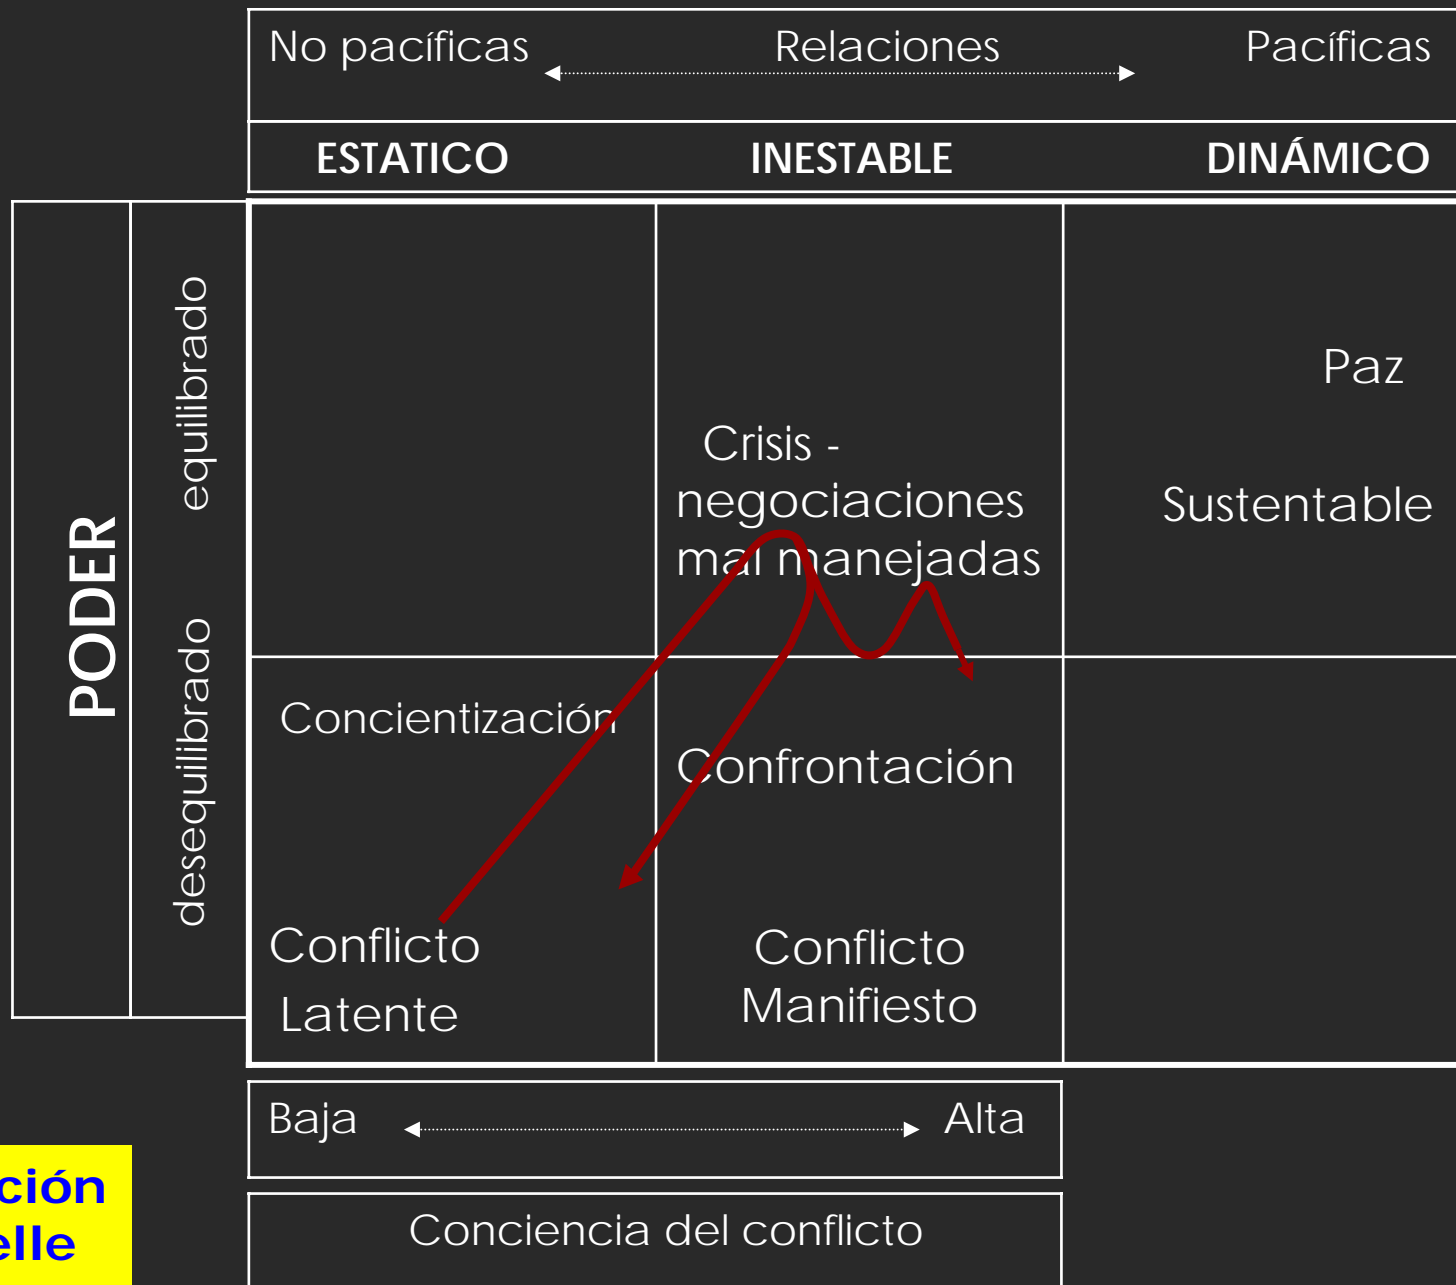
No pacíficas Relaciones Pacíficas

| ESTATICO | INESTABLE | DINÁMICO |
|---|---|---|
| | Crisis - negociaciones mal manejadas | Paz Sustentable |
| Concientización Conflicto Latente | Confrontación Conflicto Manifiesto | |

PODER

equilibrado

desequilibrado

Baja Alta

Conciencia del conflicto

ción
elle